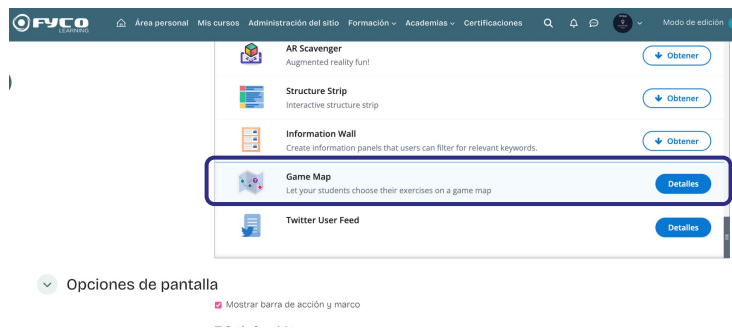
FYCO LEARNING Área personal Mis cursos Administración del sitio Formación Academias Certificaciones Modo de edición

AR Scavenger
Augmented reality fun!
Obtener

Structure Strip
Interactive structure strip
Obtener

Information Wall
Create information panels that users can filter for relevant keywords.
Obtener

Game Map
Let your students choose their exercises on a game map
Detalles

Twitter User Feed
Detalles

Opciones de pantalla

Mostrar barra de acción y marco